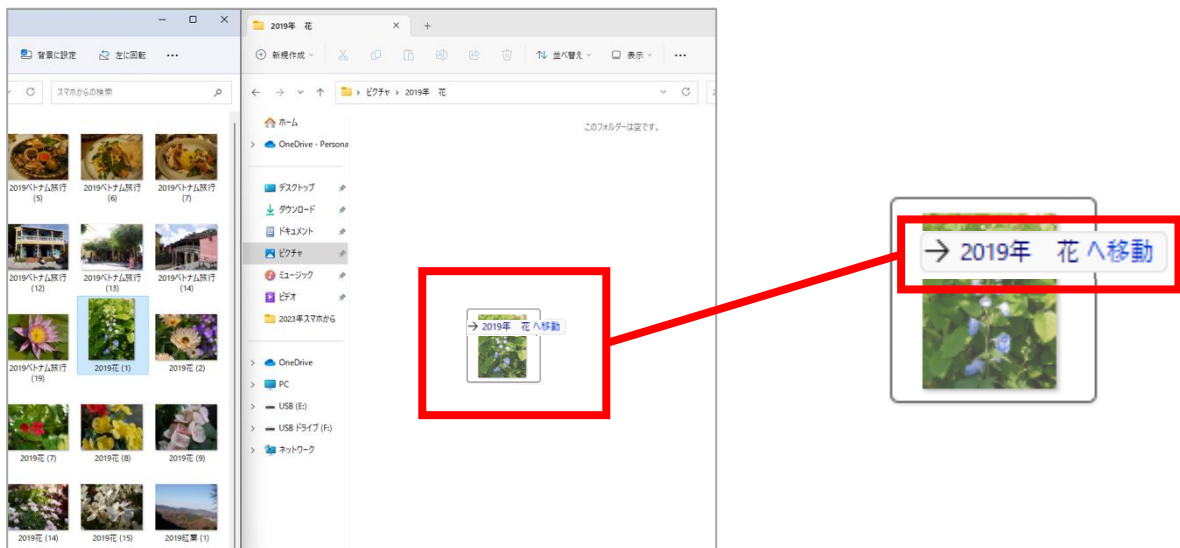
背景に設定　左に回転　…

スマホからの検索

2019ベトナム旅行 (5)
2019ベトナム旅行 (6)
2019ベトナム旅行 (7)
2019ベトナム旅行 (12)
2019ベトナム旅行 (13)
2019ベトナム旅行 (14)
2019ベトナム旅行 (19)
2019花 (1)
2019花 (2)
2019花 (7)
2019花 (8)
2019花 (9)
2019花 (14)
2019花 (15)
2019紅葉 (1)

2019年　花

新規作成　並べ替え　表示　…

ピクチャ › 2019年　花

ホーム
OneDrive - Persona
デスクトップ
ダウンロード
ドキュメント
ピクチャ
ミュージック
ビデオ
2023年スマホから
OneDrive
PC
USB (E:)
USB ドライブ (F:)
ネットワーク

このフォルダーは空です。

→ 2019年　花 へ移動

→ 2019年　花 へ移動